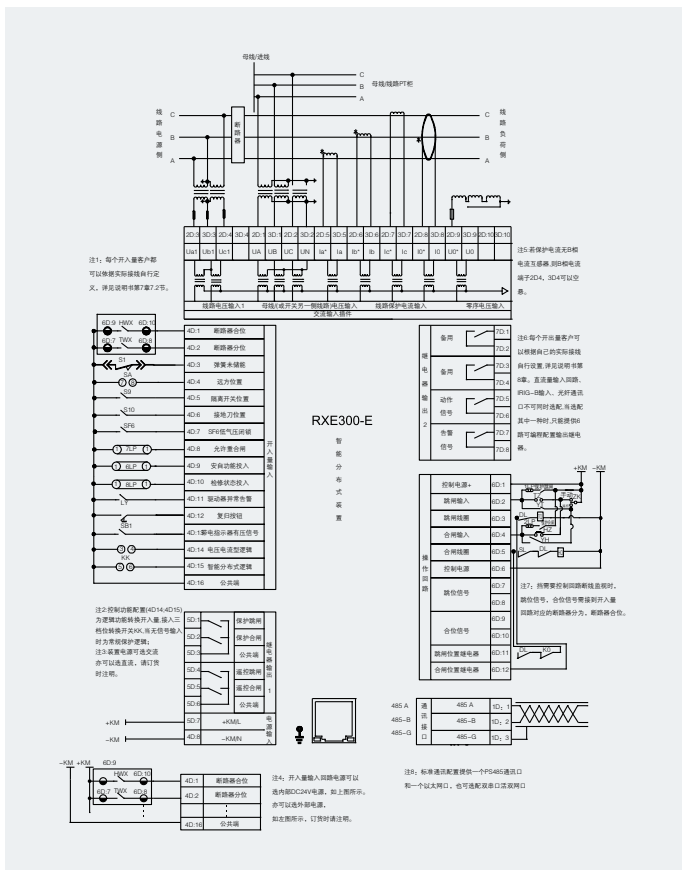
母线/进线

C
B
A
母线/线路PT柜

线路电源侧
C
B
A
断路器
线路负荷侧
C
B
A

| 2D:1 | 3D:1 | 2D:2 | 3D:2 | 2D:3 | 3D:3 | 2D:4 | 3D:4 | 2D:5 | 3D:5 | 2D:6 | 3D:6 | 2D:7 | 3D:7 | 2D:8 | 3D:8 | 2D:9 | 3D:9 | 2D:10 | 3D:10 |
|---|---|---|---|---|---|---|---|---|---|---|---|---|---|---|---|---|---|---|---|
| Ua1 | Ub1 | Uc1 |  | UA | UB | UC | UN | Ia* | Ia | Ib* | Ib | Ic* | Ic | I0* | I0 | U0* | U0 |  |  |

线路电压输入1　母线(或开关另一侧线路)电压输入　线路保护电流输入　零序电压输入
交流输入插件

注5:若保护电流无B相电流互感器,则B相电流端子2D4、3D4可以空悬。

注1:每个开入量客户都可以依据实际接线自行定义,详见说明书第7章7.2节。

6D:9 HWX 6D:10
6D:7 TWX 6D:8
S1
SA
S9
S10
SF6
7LP
6LP
8LP
LT
SB1
KK

| 4D:1 | 断路器合位 |
|---|---|
| 4D:2 | 断路器分位 |
| 4D:3 | 弹簧未储能 |
| 4D:4 | 远方位置 |
| 4D:5 | 隔离开关位置 |
| 4D:6 | 接地刀位置 |
| 4D:7 | SF6低气压闭锁 |
| 4D:8 | 光伏置合闸 |
| 4D:9 | 安自功能投入 |
| 4D:10 | 检修状态投入 |
| 4D:11 | 驱动器并常告警 |
| 4D:12 | 复归按钮 |
| 4D:13 | 断电指示器有压信号 |
| 4D:14 | 电压电流型逻辑 |
| 4D:15 | 智能分布式逻辑 |
| 4D:16 | 公共端 |

开入量输入

RXE300-E
智能分布式装置

继电器输出2
备用 7D:1 7D:2
备用 7D:3 7D:4
动作信号 7D:5 7D:6
告警信号 7D:7 7D:8

注6:每个开出量客户可以根据自己的实际接线自行设置,详见说明书第8章。直流量输入回路、IRIG-B输入、光纤通讯口不可同时选配,当选配其中一种时,只能提供8路可编程配置输出继电器。

+KM −KM

操作回路
| 控制电源+ | 6D:1 |
|---|---|
| 跳闸输入 | 6D:2 |
| 跳闸线圈 | 6D:3 |
| 合闸输入 | 6D:4 |
| 合闸线圈 | 6D:5 |
| 控制电源- | 6D:6 |
| 跳位信号 | 6D:7 6D:8 |
| 合位信号 | 6D:9 6D:10 |
| 跳闸位置继电器 | 6D:11 |
| 合闸位置继电器 | 6D:12 |

TJ TQ 手合 手跳 HQ HBJ SL CL DL HZ TZ KX

注7:当需要控制回路断线监视时,跳位信号、合位信号需接到开入量回路对应的断路器分为、断路器合位。

DL KX

注2:控制功能配置(4D14;4D15)为逻辑功能转换开入量,接入三档位转换开关KK,当无信号输入时为常规保护逻辑。
注3:装置电源可选交流亦可以选直流,请订货时注明。

继电器输出1
| 5D:1 | 保护跳闸 |
| 5D:2 | 保护合闸 |
| 5D:3 | 公共端 |
| 5D:4 | 遥控跳闸 |
| 5D:5 | 遥控合闸 |
| 5D:6 | 公共端 |

+KM 5D:7 +KM/L
−KM 4D:8 −KM/N
电源输入

485 A | 485 A | 1D:1
485−B | 485−B | 1D:2
485−G | 485−G | 1D:3
通讯接口

注8:标准通讯配置提供一个PS485通讯口和一个以太网口,也可选配双串口或双网口

−KM +KM 6D:9
HWX 6D:10
6D:7 TWX 6D:8

| 4D:1 | 断路器合位 |
|---|---|
| 4D:2 | 断路器分位 |
| ⋮ | ⋮ |
| 4D:16 | 公共端 |

注4:开入量输入回路电源可以选内部DC24V电源,如上图所示。亦可以选外部电源,如左图所示,订货时请注明。